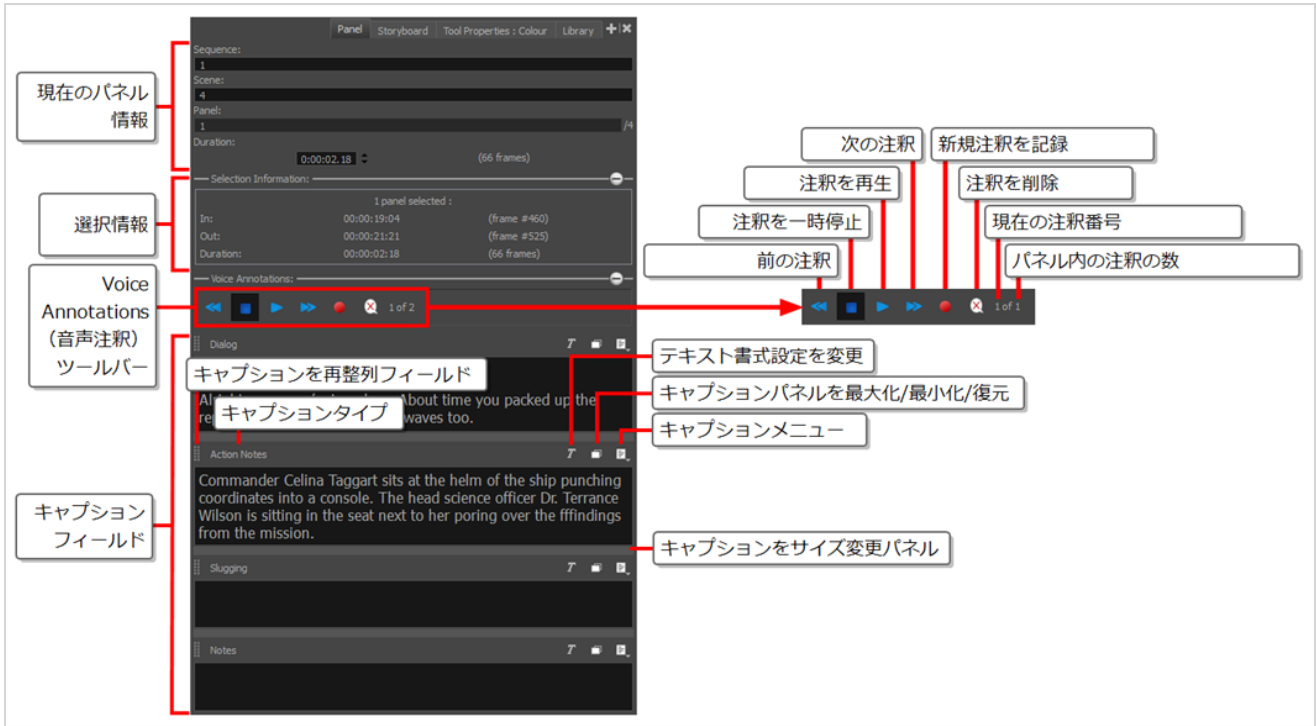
Panel Storyboard Tool Properties : Colour Library

現在のパネル情報

Sequence:
1
Scene:
4
Panel:
1 /4
Duration:
0:00:02.18 (66 frames)

選択情報

Selection Information:
1 panel selected :
In: 00:00:19:04 (frame #460)
Out: 00:00:21:21 (frame #525)
Duration: 00:00:02:18 (66 frames)

Voice Annotations（音声注釈）ツールバー

Voice Annotations:
1 of 2

次の注釈
新規注釈を記録
注釈を再生
注釈を削除
注釈を一時停止
現在の注釈番号
前の注釈
パネル内の注釈の数
1 of 1

Dialog
キャプションを再整列フィールド
Al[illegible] About time you packed up the re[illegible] waves too.
キャプションタイプ
テキスト書式設定を変更
キャプションパネルを最大化/最小化/復元
キャプションメニュー

Action Notes
Commander Celina Taggart sits at the helm of the ship punching coordinates into a console. The head science officer Dr. Terrance Wilson is sitting in the seat next to her poring over the fffindings from the mission.

キャプションフィールド
キャプションをサイズ変更パネル

Slugging

Notes